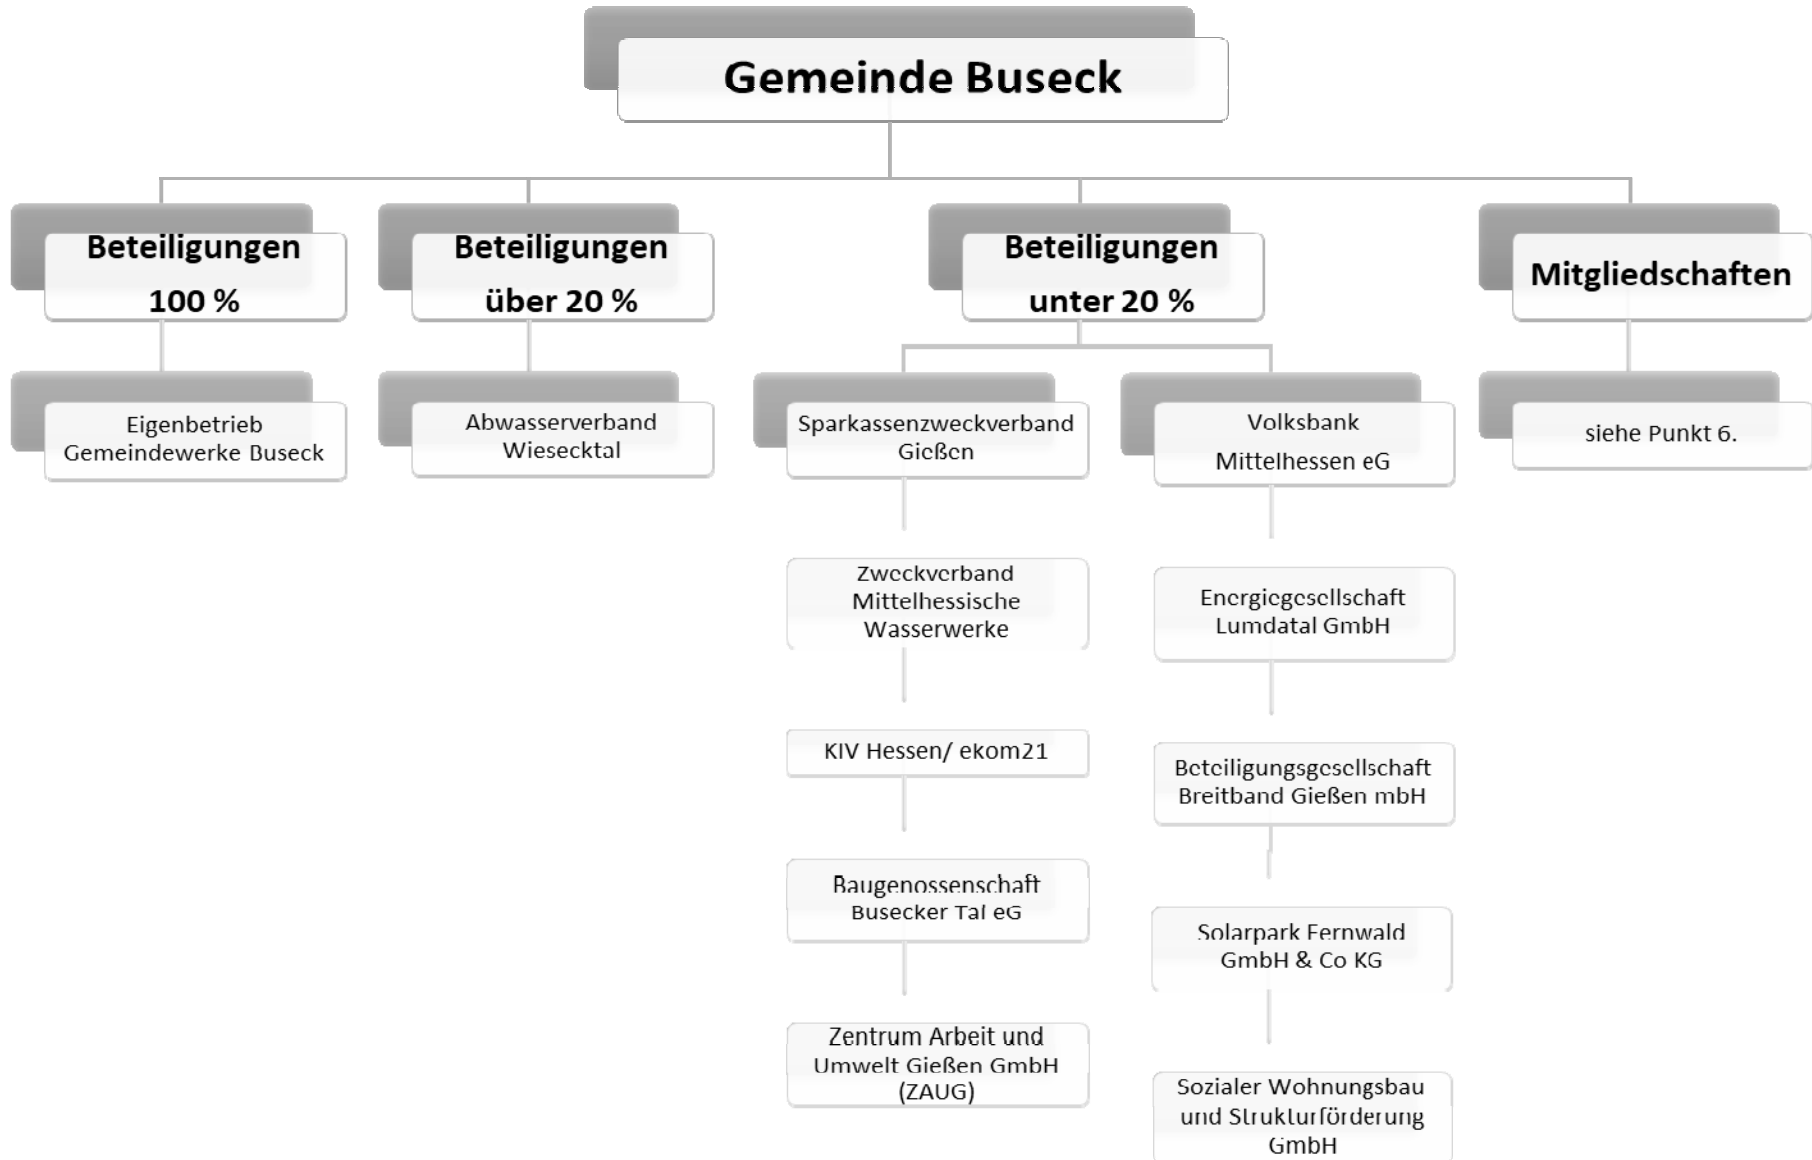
Gemeinde Buseck

Beteiligungen 100 %

Eigenbetrieb Gemeindewerke Buseck

Beteiligungen über 20 %

Abwasserverband Wiesecktal

Beteiligungen unter 20 %

Sparkassenzweckverband Gießen

Zweckverband Mittelhessische Wasserwerke

KIV Hessen/ ekom21

Baugenossenschaft Busecker Tal eG

Zentrum Arbeit und Umwelt Gießen GmbH (ZAUG)

Volksbank Mittelhessen eG

Energiegesellschaft Lumdatal GmbH

Beteiligungsgesellschaft Breitband Gießen mbH

Solarpark Fernwald GmbH & Co KG

Sozialer Wohnungsbau und Strukturförderung GmbH

Mitgliedschaften

siehe Punkt 6.